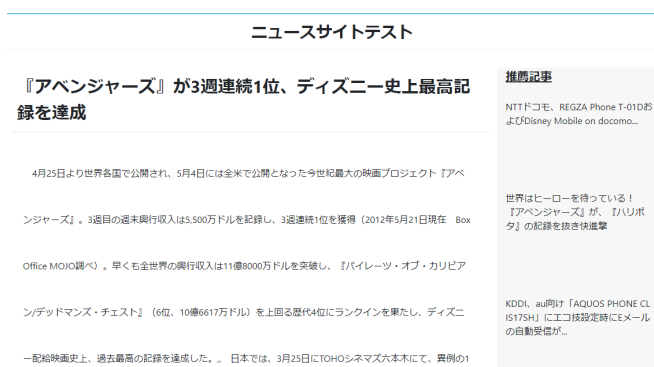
ニュースサイトテスト

『アベンジャーズ』が3週連続1位、ディズニー史上最高記録を達成

4月25日より世界各国で公開され、5月4日には全米で公開となった今世紀最大の映画プロジェクト『アベンジャーズ』。3週目の週末興行収入は5,500万ドルを記録し、3週連続1位を獲得（2012年5月21日現在　Box Office MOJO調べ）。早くも全世界の興行収入は11億8000万ドルを突破し、『パイレーツ・オブ・カリビアン/デッドマンズ・チェスト』（6位、10億6617万ドル）を上回る歴代4位にランクインを果たし、ディズニー配給映画史上、過去最高の記録を達成した。。 日本では、3月25日にTOHOシネマズ六本木にて、異例の1

推薦記事

NTTドコモ、REGZA Phone T-01DおよびDisney Mobile on docomo...

世界はヒーローを待っている！『アベンジャーズ』が、『ハリポタ』の記録を抜き快進撃

KDDI、au向け「AQUOS PHONE CL IS17SH」にエコ技設定時にEメールの自動受信が...